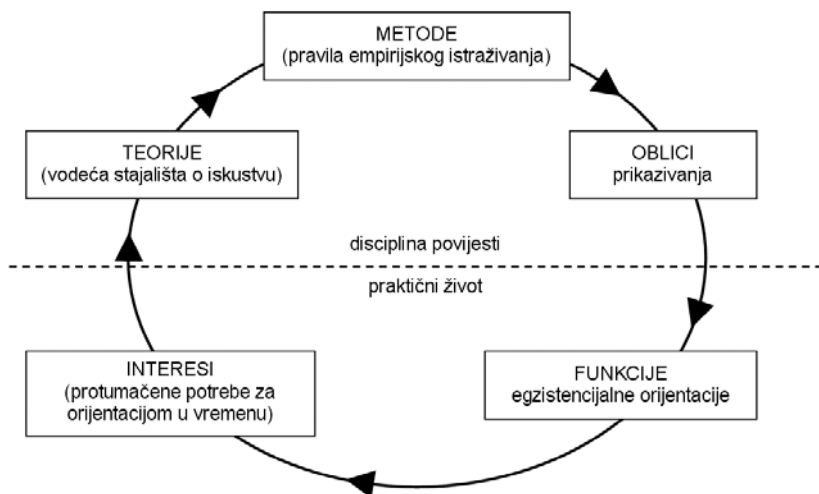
METODE
(pravila empirijskog istraživanja)

OBLICI
prikazivanja

FUNKCIJE
egzistencijalne orijentacije

INTERESI
(protumačene potrebe za orijentacijom u vremenu)

TEORIJE
(vodeća stajališta o iskustvu)

disciplina povijesti

praktični život